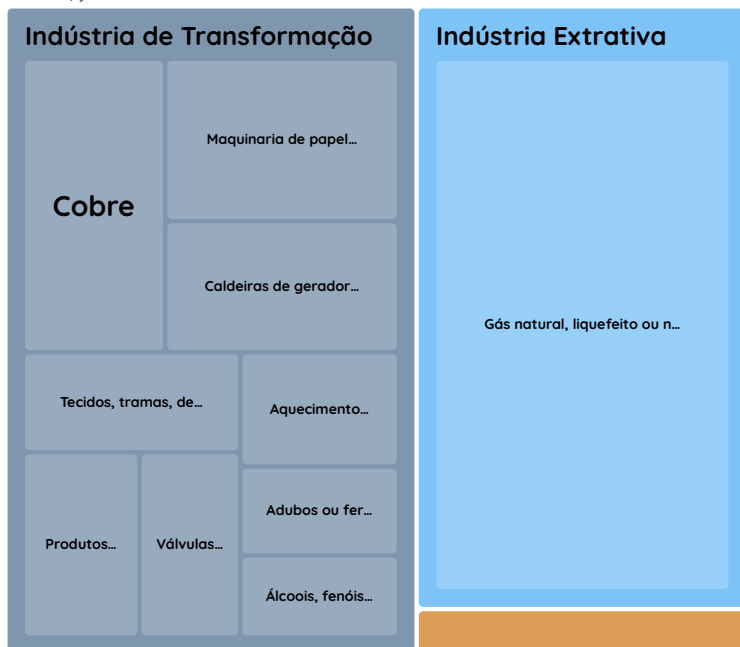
Indústria de Transformação

Cobre

Maquinaria de papel...

Caldeiras de gerador...

Tecidos, tramas, de...

Aquecimento...

Produtos...

Válvulas...

Adubos ou fer...

Álcoois, fenóis...

Indústria Extrativa

Gás natural, liquefeito ou n...